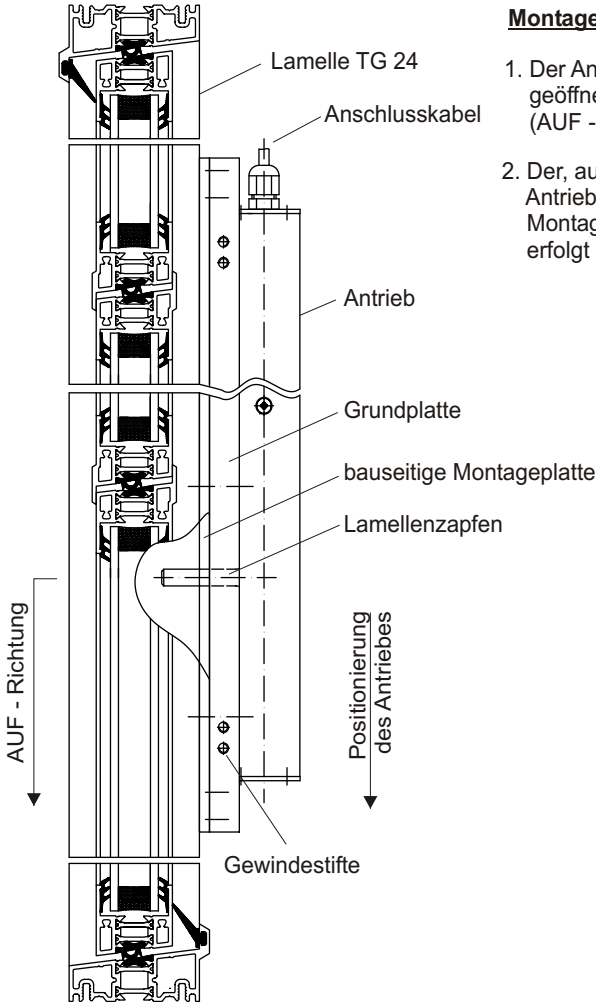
Montage

1. Der An
geöffne
(AUF -

2. Der, au
Antrieb
Montag
erfolgt

Lamelle TG 24

Anschlusskabel

Antrieb

Grundplatte

bauseitige Montageplatte

Lamellenzapfen

AUF - Richtung

Positionierung des Antriebes

Gewindestifte